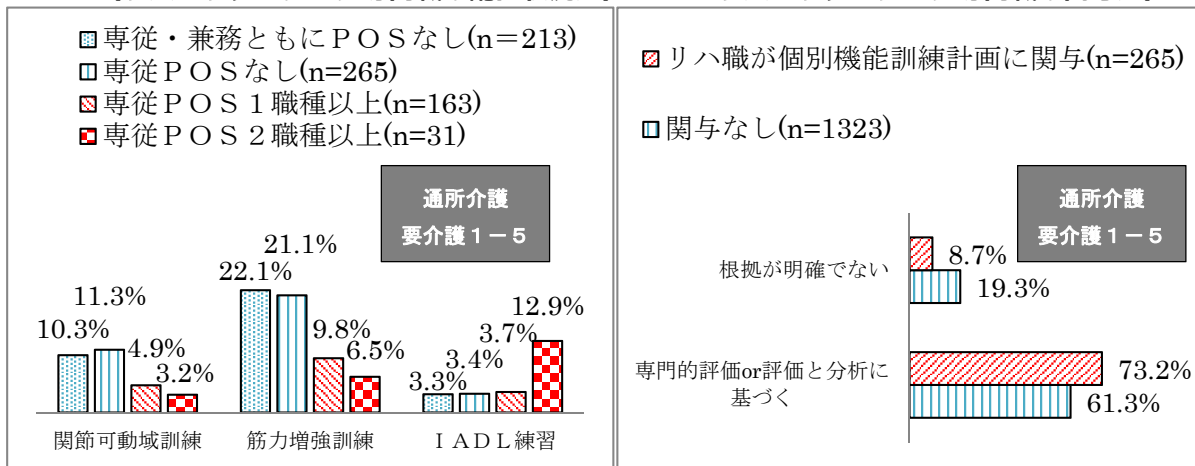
専従・兼務ともにＰＯＳなし(n＝213)
専従ＰＯＳなし(n=265)
専従ＰＯＳ１職種以上(n=163)
専従ＰＯＳ２職種以上(n=31)

通所介護
要介護１－５

10.3%
11.3%
4.9%
3.2%
22.1%
21.1%
9.8%
6.5%
3.3%
3.4%
3.7%
12.9%

関節可動域訓練
筋力増強訓練
ＩＡＤＬ練習

リハ職が個別機能訓練計画に関与(n=265)
関与なし(n=1323)

通所介護
要介護１－５

根拠が明確でない
8.7%
19.3%
専門的評価or評価と分析に基づく
73.2%
61.3%